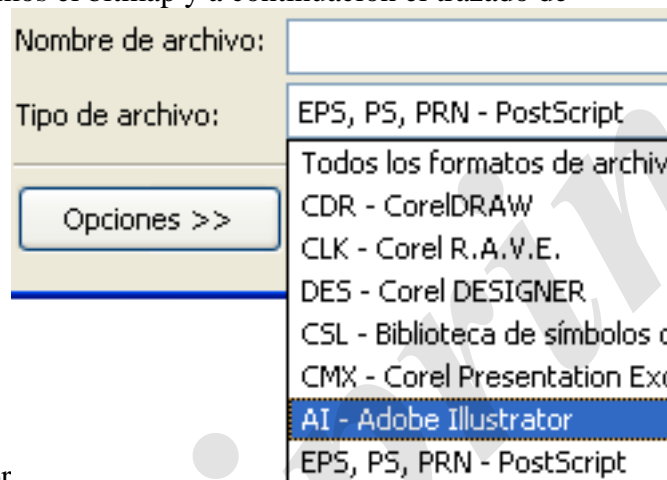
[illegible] el bitmap y a continuación el trazado de

Nombre de archivo:

Tipo de archivo: EPS, PS, PRN - PostScript

Opciones >>

Todos los formatos de archiv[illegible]
CDR - CorelDRAW
CLK - Corel R.A.V.E.
DES - Corel DESIGNER
CSL - Biblioteca de símbolos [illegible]
CMX - Corel Presentation Ex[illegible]
AI - Adobe Illustrator
EPS, PS, PRN - PostScript

r